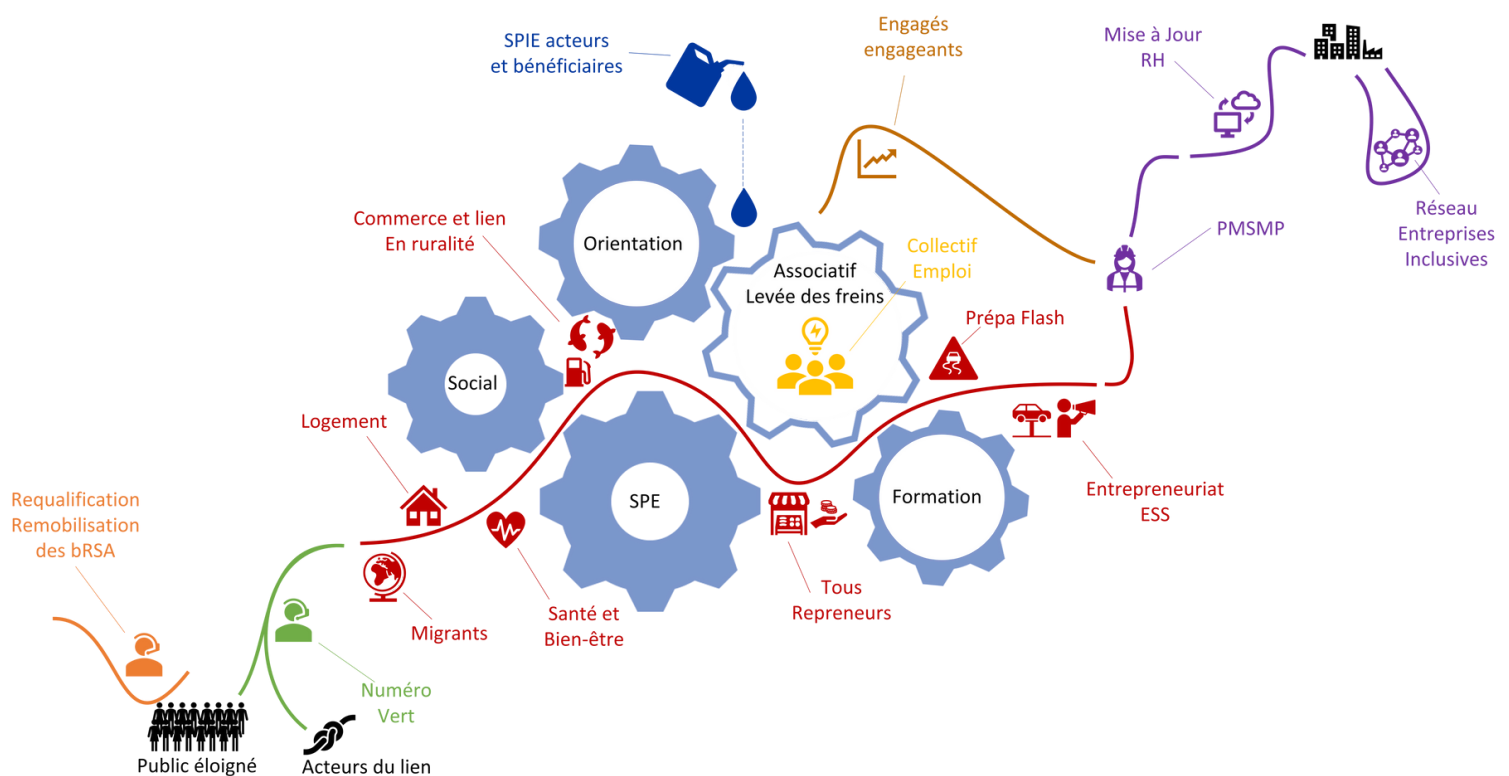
SPIE acteurs et bénéficiaires

Engagés engageants

Mise à Jour RH

Commerce et lien En ruralité

Orientation

Associatif Levée des freins

Collectif Emploi

PMSMP

Réseau Entreprises Inclusives

Prépa Flash

Social

Logement

SPE

Formation

Entrepreneuriat ESS

Requalification Remobilisation des bRSA

Migrants

Santé et Bien-être

Tous Repreneurs

Numéro Vert

Public éloigné

Acteurs du lien